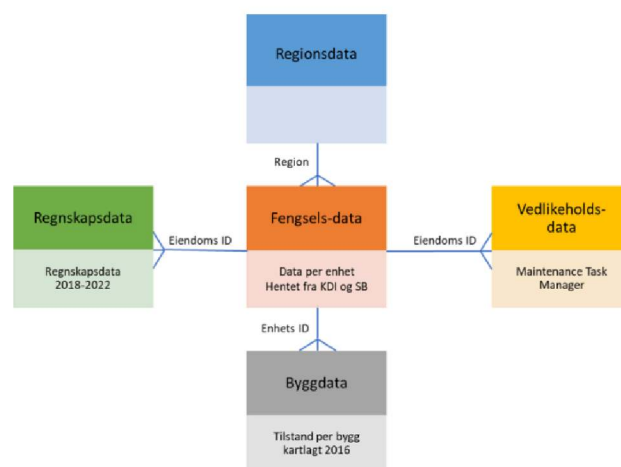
Regionsdata

Region

Regnskapsdata

Regnskapsdata 2018-2022

Eiendoms ID

Fengsels-data

Data per enhet Hentet fra KDI og SB

Eiendoms ID

Vedlikeholds-data

Maintenance Task Manager

Enhets ID

Byggdata

Tilstand per bygg kartlagt 2016